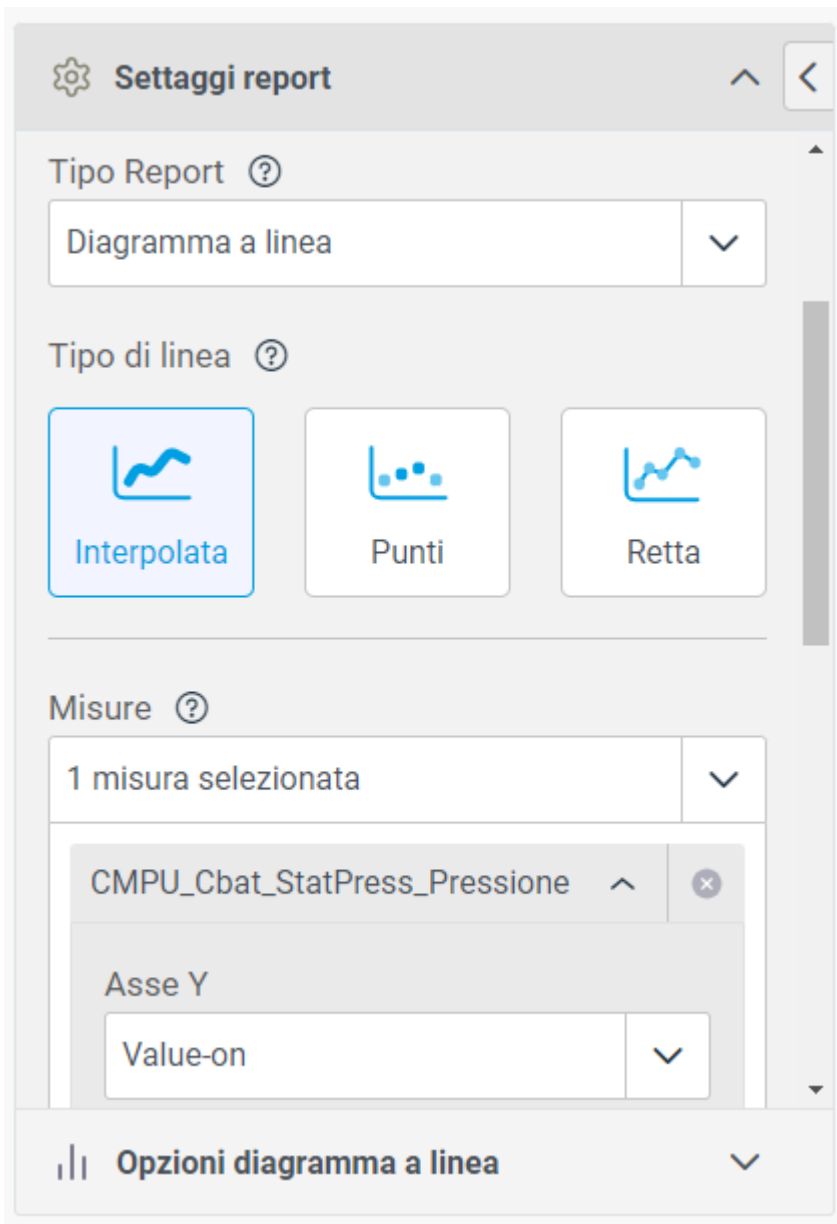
Settaggi report

Tipo Report ?

Diagramma a linea

Tipo di linea ?

Interpolata

Punti

Retta

Misure ?

1 misura selezionata

CMPU_Cbat_StatPress_Pressione

Asse Y

Value-on

Opzioni diagramma a linea